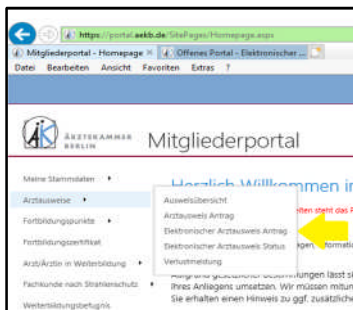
https://portal.aekb.de/SitePages/Homepage.aspx
Mitgliederportal - Homepage ×
Offenes Portal - Elektronischer ...
Datei Bearbeiten Ansicht Favoriten Extras ?

ÄRZTEKAMMER BERLIN
Mitgliederportal

Meine Stammdaten
Arztausweise
Fortbildungspunkte
Fortbildungszertifikat
Arzt/Ärztin in Weiterbildung
Fachkunde nach Strahlenschutz
Weiterbildungsbefugnis

Ausweisübersicht
Arztausweis Antrag
Elektronischer Arztausweis Antrag
Elektronischer Arztausweis Status
Verlustmeldung

Herzlich Willkommen i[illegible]
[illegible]iten steht das P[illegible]
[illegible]gen, Informati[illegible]
Aufgrund gesetzlicher Bestimmungen lässt si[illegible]
Ihres Anliegens umsetzen. Wir müssen mitun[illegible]
Sie erhalten einen Hinweis zu ggf. zusätzlich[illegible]